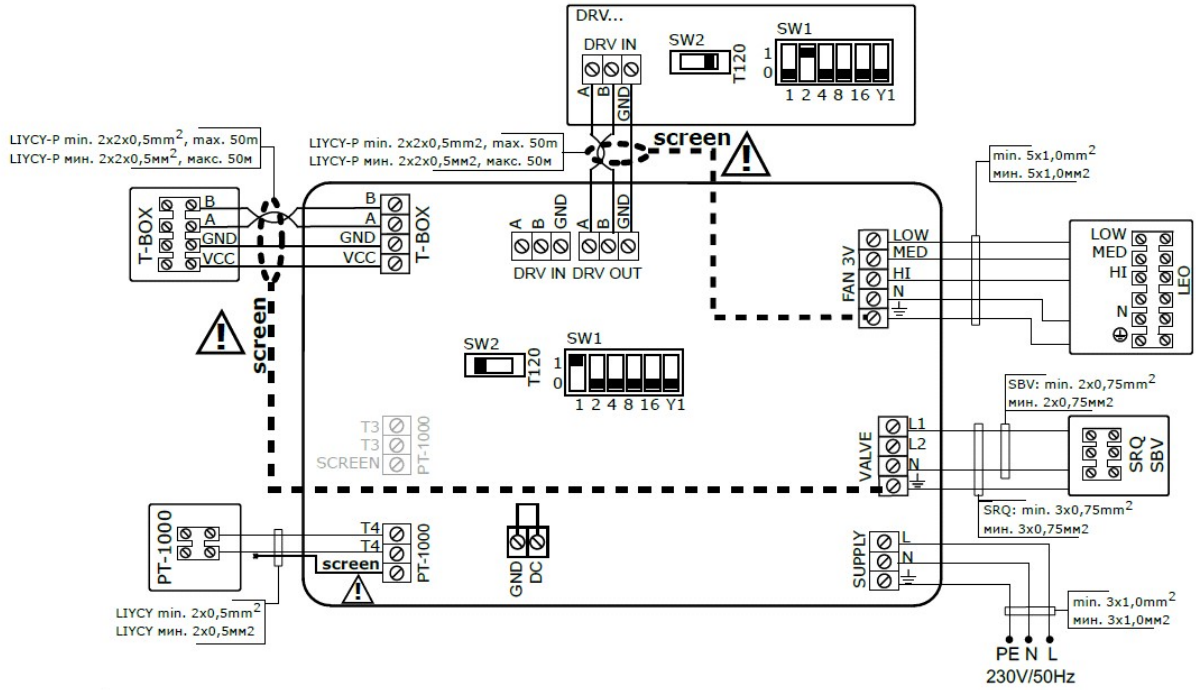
DRV...

DRV IN

A B GND

SW2

T120

SW1

1 0

1 2 4 8 16 Y1

LIYCY-P min. 2x2x0,5mm$^2$, max. 50m
LIYCY-P мин. 2x2x0,5мм$^2$, макс. 50м

LIYCY-P min. 2x2x0,5mm2, max. 50m
LIYCY-P мин. 2x2x0,5мм2, макс. 50м

screen

T-BOX

B
A
GND
VCC

B
A
GND
VCC

T-BOX

A B GND A B GND

DRV IN DRV OUT

min. 5x1,0mm$^2$
мин. 5x1,0мм2

FAN 3V

LOW
MED
HI
N

LOW
MED
HI
N

LEO

screen

SW2

T120

SW1

1 0

1 2 4 8 16 Y1

T3
T3
SCREEN

PT-1000

SBV: min. 2x0,75mm$^2$
мин. 2x0,75мм2

VALVE

L1
L2
N

SRQ
SBV

SRQ: min. 3x0,75mm$^2$
мин. 3x0,75мм2

PT-1000

T4
T4
screen

PT-1000

GND DC

SUPPLY

L
N

LIYCY min. 2x0,5mm$^2$
LIYCY мин. 2x0,5мм2

min. 3x1,0mm$^2$
мин. 3x1,0мм2

PE N L
230V/50Hz